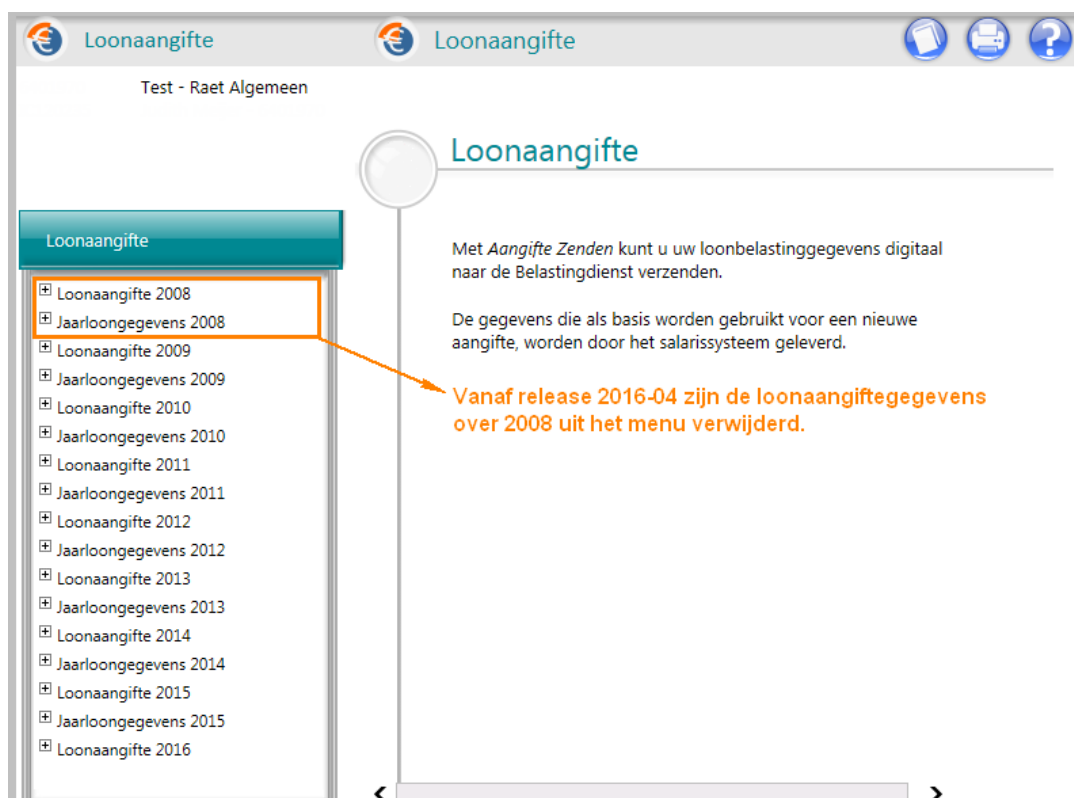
Loonaangifte

Loonaangifte

Test - Raet Algemeen

Loonaangifte

Loonaangifte

⊞ Loonaangifte 2008
⊞ Jaarloongegevens 2008
⊞ Loonaangifte 2009
⊞ Jaarloongegevens 2009
⊞ Loonaangifte 2010
⊞ Jaarloongegevens 2010
⊞ Loonaangifte 2011
⊞ Jaarloongegevens 2011
⊞ Loonaangifte 2012
⊞ Jaarloongegevens 2012
⊞ Loonaangifte 2013
⊞ Jaarloongegevens 2013
⊞ Loonaangifte 2014
⊞ Jaarloongegevens 2014
⊞ Loonaangifte 2015
⊞ Jaarloongegevens 2015
⊞ Loonaangifte 2016

Met *Aangifte Zenden* kunt u uw loonbelastinggegevens digitaal naar de Belastingdienst verzenden.

De gegevens die als basis worden gebruikt voor een nieuwe aangifte, worden door het salarissysteem geleverd.

Vanaf release 2016-04 zijn de loonaangiftegegevens over 2008 uit het menu verwijderd.